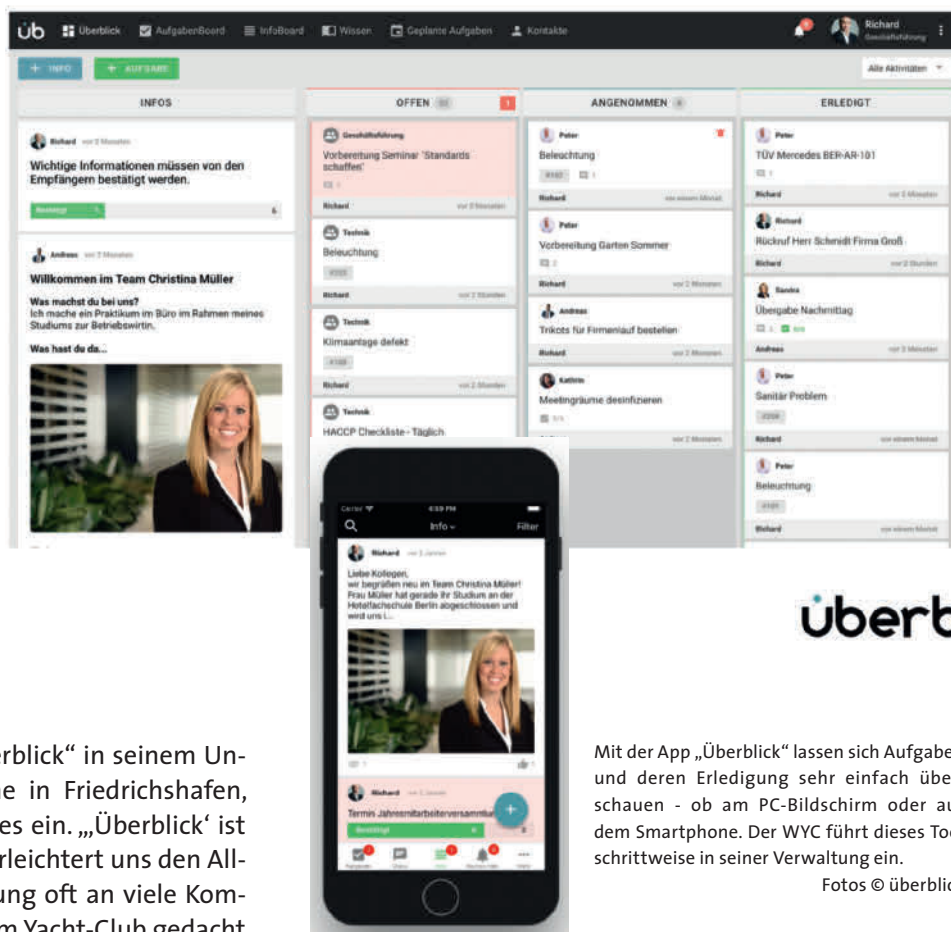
üb Überblick AufgabenBoard InfoBoard Wissen Geplante Aufgaben Kontakte Richard Geschäftsführung

+ INFO + AUFGABE Alle Aktivitäten

INFOS

Richard vor 2 Monaten

Wichtige Informationen müssen von den Empfängern bestätigt werden.

Bestätigt 6

Andreas vor 2 Monaten

Willkommen im Team Christina Müller

Was machst du bei uns?
Ich mache ein Praktikum im Büro im Rahmen meines Studiums zur Betriebswirtin.

Was hast du da...

OFFEN

Geschäftsführung
Vorbereitung Seminar "Standards schaffen"
Richard vor 2 Monaten

Technik
Beleuchtung
Richard vor 2 Stunden

Technik
Klimaanlage defekt
Richard vor 2 Stunden

Technik
HACCP Checkliste - Täglich

ANGENOMMEN

Peter
Beleuchtung
Richard vor einem Monat

Peter
Vorbereitung Garten Sommer
Richard vor 2 Monaten

Andreas
Trikots für Firmenlauf bestellen
Richard vor 2 Monaten

Kathrin
Meetingräume desinfizieren
vor 2 Monaten

ERLEDIGT

Peter
TÜV Mercedes BER-AR-101
Richard vor 2 Monaten

Richard
Rückruf Herr Schmidt Firma Groß
Richard vor 2 Stunden

Sandra
Übergabe Nachmittag
Andreas vor 2 Monaten

Peter
Sanitär Problem
Richard vor einem Monat

Peter
Beleuchtung
Richard vor einem Monat

Carrier 4:59 PM
Info Filter

Richard vor 2 Jahren
Liebe Kollegen,
wir begrüßen neu im Team Christina Müller! Frau Müller hat gerade ihr Studium an der Hotelfachschule Berlin abgeschlossen und wird uns i...

Richard vor 2 Jahren
Termin Jahresmitarbeiterversammlung
Bestätigt

überb

erblick" in seinem Une in Friedrichshafen, es ein. „Überblick' ist rleichtert uns den Allung oft an viele Komm Yacht-Club gedacht

Mit der App „Überblick" lassen sich Aufgabe und deren Erledigung sehr einfach übe schauen - ob am PC-Bildschirm oder a dem Smartphone. Der WYC führt dieses To schrittweise in seiner Verwaltung ein.

Fotos © überblic